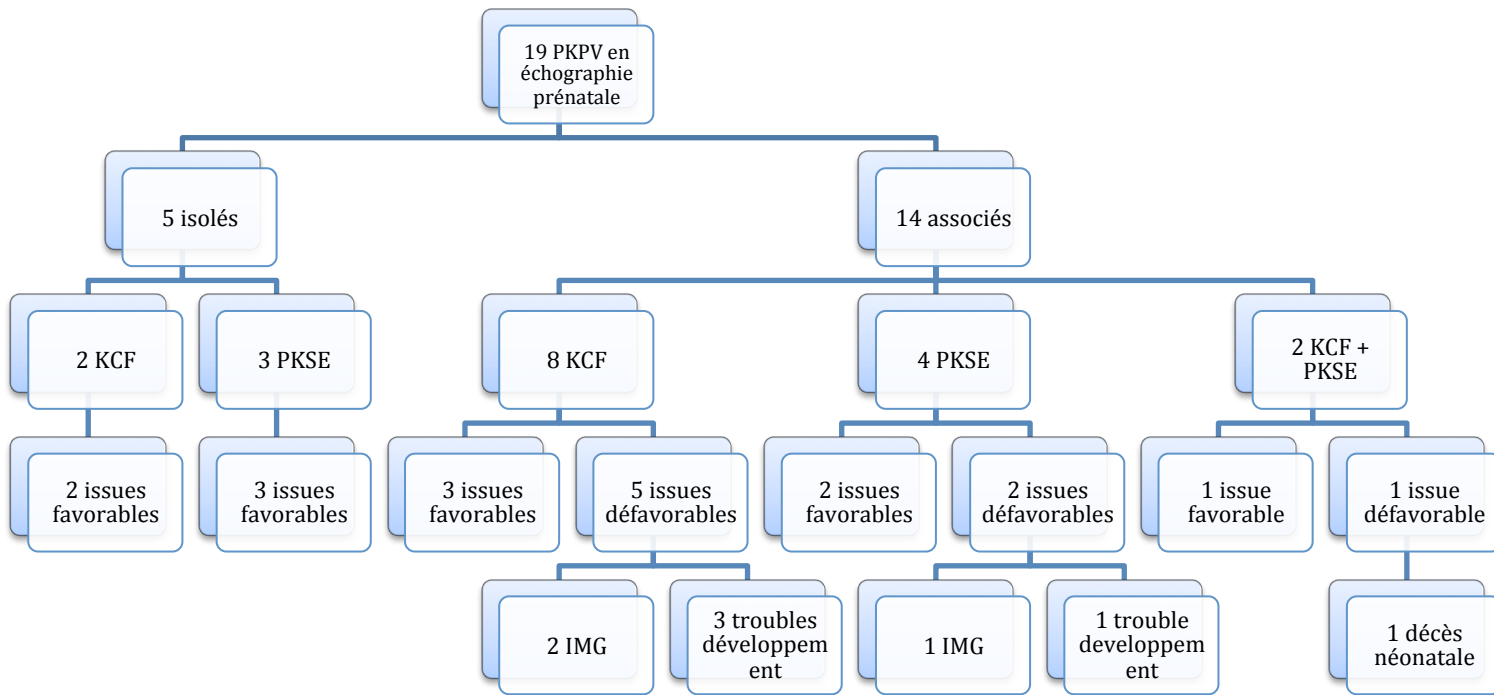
19 PKPV en échographie prénatale

5 isolés

14 associés

2 KCF

3 PKSE

8 KCF

4 PKSE

2 KCF + PKSE

2 issues favorables

3 issues favorables

3 issues favorables

5 issues défavorables

2 issues favorables

2 issues défavorables

1 issue favorable

1 issue défavorable

2 IMG

3 troubles développement

1 IMG

1 trouble developpement

1 décès néonatale